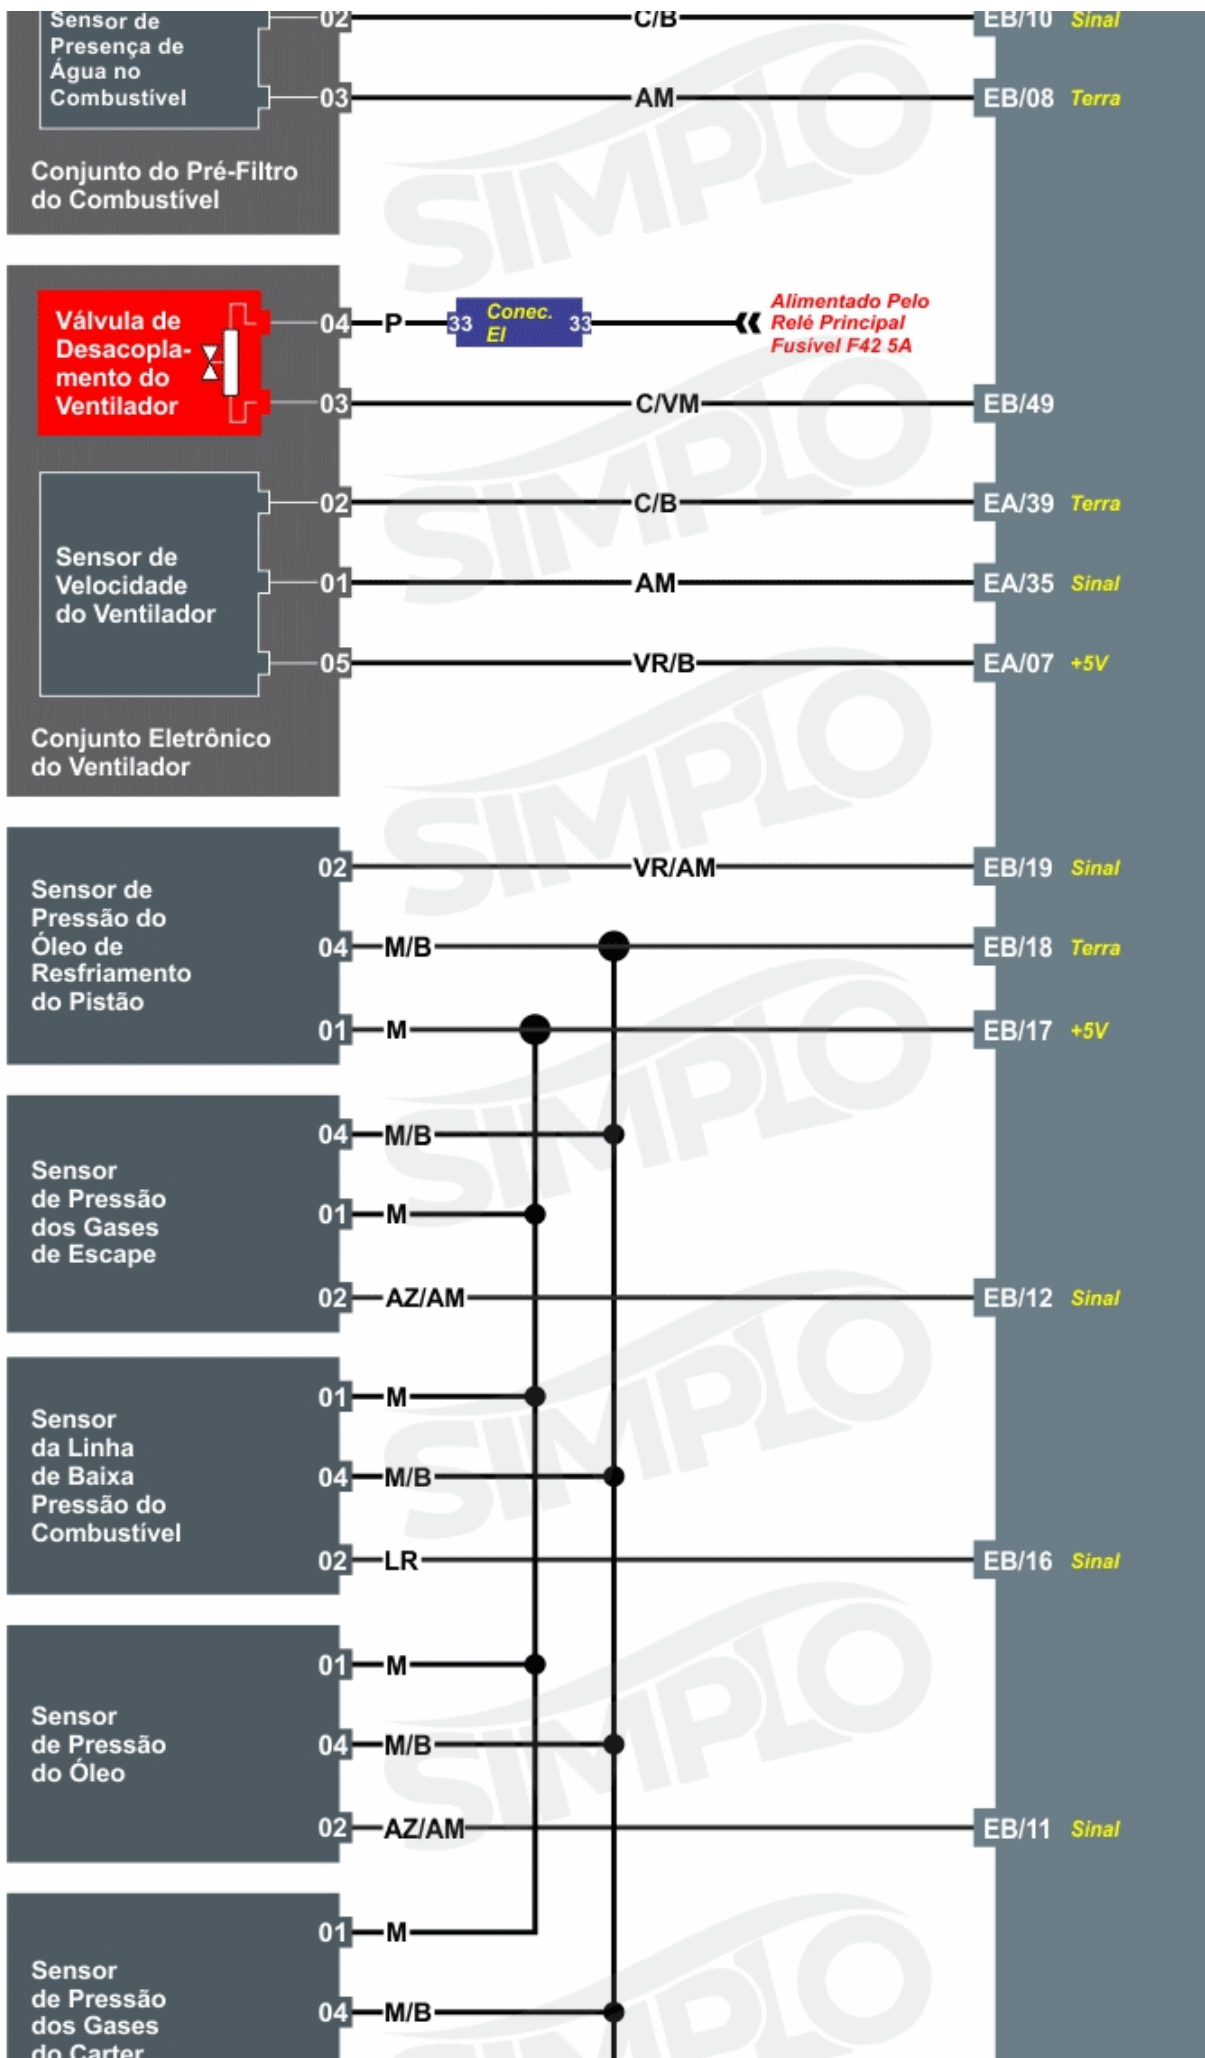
Sensor de Presença de Água no Combustível
02 C/B EB/10 Sinal
03 AM EB/08 Terra
Conjunto do Pré-Filtro do Combustível

Válvula de Desacoplamento do Ventilador
04 P 33 Conec. EI 33 Alimentado Pelo Relé Principal Fusível F42 5A
03 C/VM EB/49

Sensor de Velocidade do Ventilador
02 C/B EA/39 Terra
01 AM EA/35 Sinal
05 VR/B EA/07 +5V
Conjunto Eletrônico do Ventilador

Sensor de Pressão do Óleo de Resfriamento do Pistão
02 VR/AM EB/19 Sinal
04 M/B EB/18 Terra
01 M EB/17 +5V

Sensor de Pressão dos Gases de Escape
04 M/B
01 M
02 AZ/AM EB/12 Sinal

Sensor da Linha de Baixa Pressão do Combustível
01 M
04 M/B
02 LR EB/16 Sinal

Sensor de Pressão do Óleo
01 M
04 M/B
02 AZ/AM EB/11 Sinal

Sensor de Pressão dos Gases do Carter
01 M
04 M/B

SIMPLO